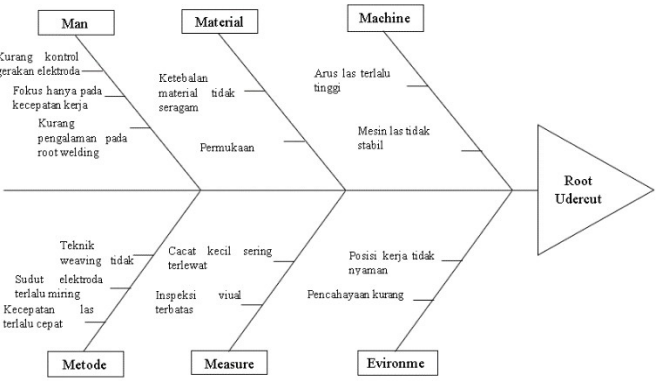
Man

Kurang kontrol gerakan elektroda

Fokus hanya pada kecepatan kerja

Kurang pengalaman pada root welding

Material

Ketebalan material tidak seragam

Permukaan

Machine

Arus las terlalu tinggi

Mesin las tidak stabil

Root Udercut

Teknik weaving tidak

Sudut elektroda terlalu miring

Kecepatan las terlalu cepat

Metode

Cacat kecil sering terlewat

Inspeksi viual terbatas

Measure

Posisi kerja tidak nyaman

Pencahayaan kurang

Evironme